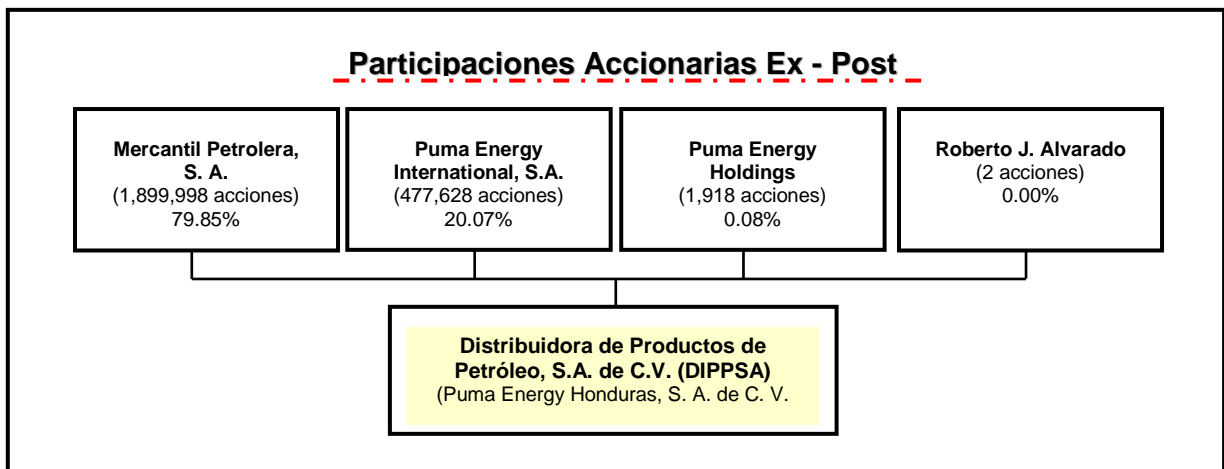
Participaciones Accionarias Ex - Post

Mercantil Petrolera, S. A.
(1,899,998 acciones)
79.85%

Puma Energy International, S.A.
(477,628 acciones)
20.07%

Puma Energy Holdings
(1,918 acciones)
0.08%

Roberto J. Alvarado
(2 acciones)
0.00%

Distribuidora de Productos de Petróleo, S.A. de C.V. (DIPPSA)
(Puma Energy Honduras, S. A. de C. V.